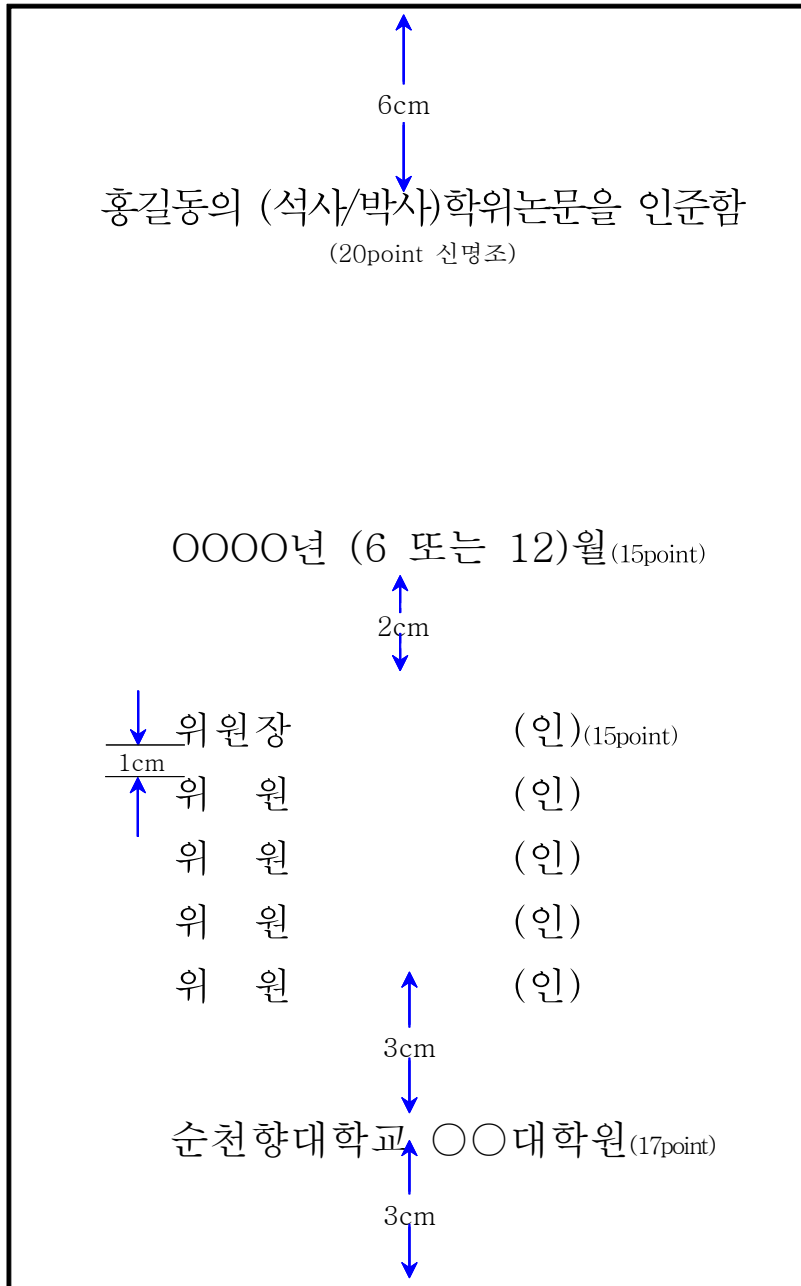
6cm

홍길동의 (석사/박사)학위논문을 인준함
(20point 신명조)

OOOO년 (6 또는 12)월(15point)

2cm

위원장 (인)(15point)
1cm
위 원 (인)
위 원 (인)
위 원 (인)
위 원 (인)

3cm

순천향대학교 ○○대학원(17point)

3cm